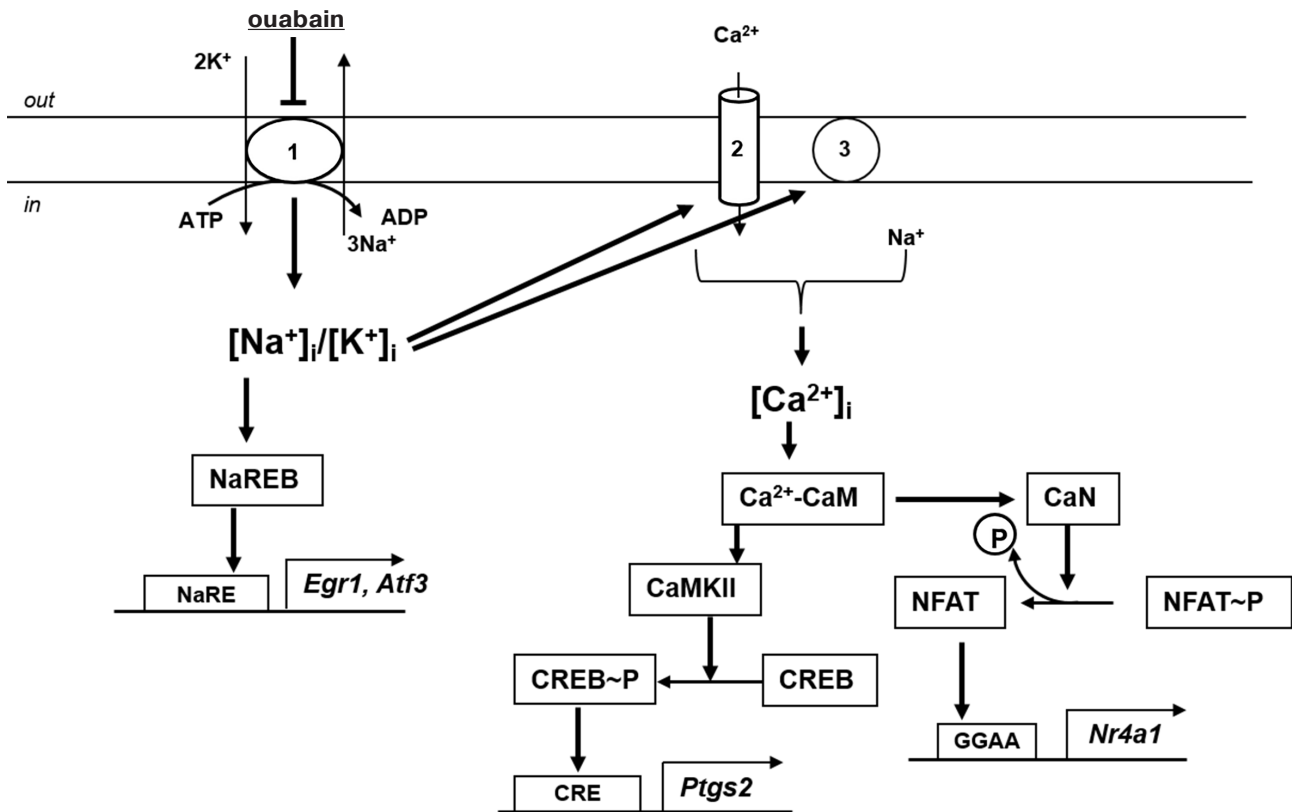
ouabain

$2K^+$

$Ca^{2+}$

out

1

2

3

in

ATP

ADP

$3Na^+$

$Na^+$

$[Na^+]_i/[K^+]_i$

$[Ca^{2+}]_i$

NaREB

NaRE

Egr1, Atf3

$Ca^{2+}$-CaM

CaN

P

CaMKII

NFAT

NFAT~P

CREB~P

CREB

GGAA

Nr4a1

CRE

Ptgs2